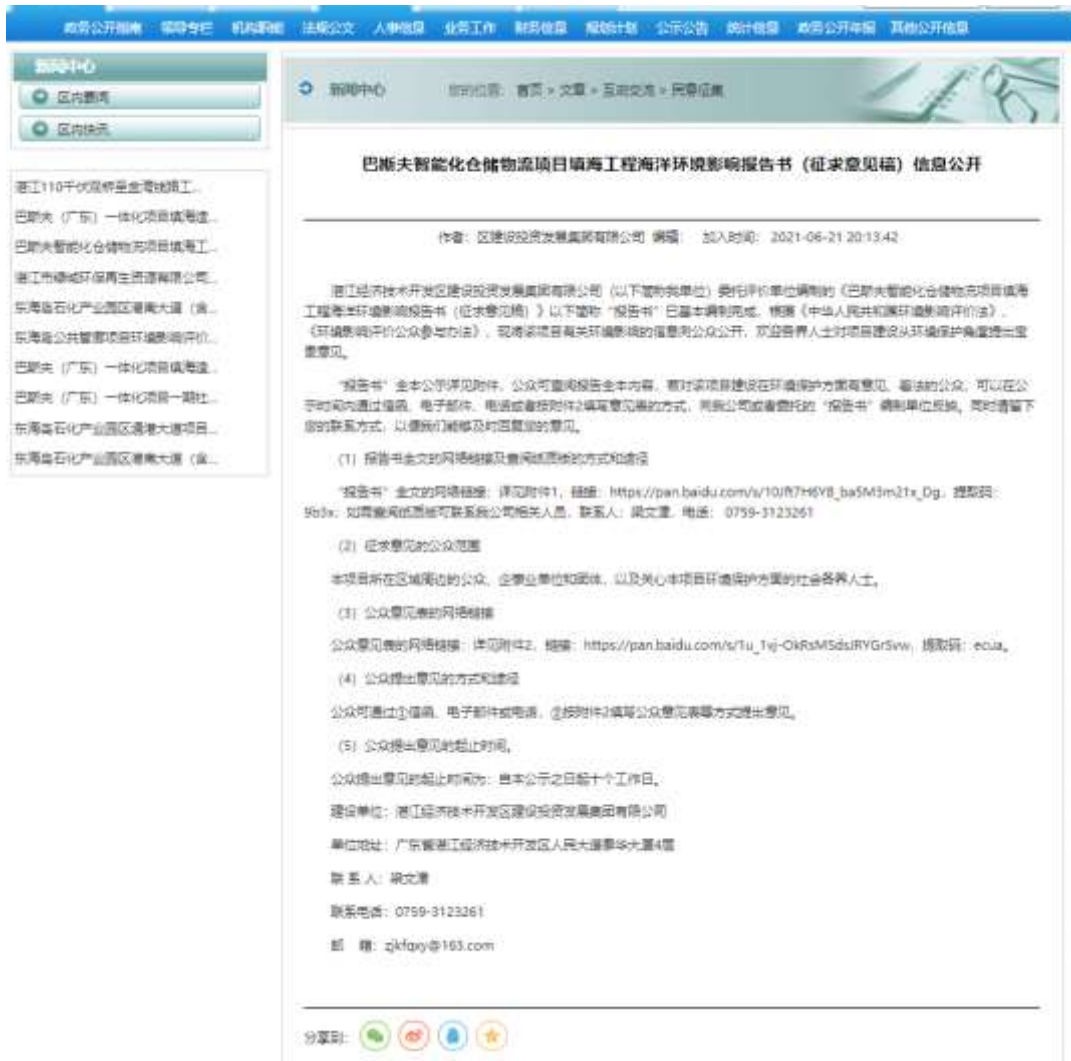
政务公开指南 领导专栏 机构职能 法规公文 人事信息 业务工作 财务信息 规划计划 公示公告 统计信息 政务公开年报 其他公开信息

新闻中心

区内要闻

区内快讯

湛江110千伏东桥至金湾线路工...

巴斯夫（广东）一体化项目填海造...

巴斯夫智能化仓储物流项目填海工...

湛江市绿城环保再生资源有限公司...

东海岛石化产业园区港南大道（省...

东海岛公共管廊项目环境影响评价...

巴斯夫（广东）一体化项目填海造...

巴斯夫（广东）一体化项目一期社...

东海岛石化产业园区港南大道项目...

东海岛石化产业园区港南大道（省...

新闻中心 您的位置：首页 > 文章 > 互动交流 > 民意征集

巴斯夫智能化仓储物流项目填海工程海洋环境影响报告书（征求意见稿）信息公开

作者：区建设投资发展集团有限公司 编辑： 加入时间：2021-06-21 20:13:42

湛江经济技术开发区建设投资发展集团有限公司（以下简称我单位）委托评价单位编制的《巴斯夫智能化仓储物流项目填海工程海洋环境影响报告书（征求意见稿）》以下简称"报告书"已基本编制完成。根据《中华人民共和国环境影响评价法》、《环境影响评价公众参与办法》，现将该项目有关环境影响的信息向公众公开，欢迎各界人士对项目建设从环境保护角度提出宝贵意见。

"报告书"全本公示详见附件，公众可查阅报告全本内容，若对该项目建设在环境保护方面有意见、看法的公众，可以在公示时间内通过信函、电子邮件、电话或者按附件2填写意见表的方式，向我公司或者委托的"报告书"编制单位反映。同时请留下您的联系方式，以便我们能够及时回复您的意见。

（1）报告书全文的网络链接及查阅纸质版的方式和途径

"报告书"全文的网络链接：详见附件1，链接：https://pan.baidu.com/s/10Jft7H6Y8_ba5M3m21x_Dg，提取码：9b3x；如需查阅纸质版可联系我公司相关人员，联系人：梁文濠，电话：0759-3123261

（2）征求意见的公众范围

本项目所在区域周边的公众、企事业单位和团体，以及关心本项目环境保护方面的社会各界人士。

（3）公众意见表的网络链接

公众意见表的网络链接：详见附件2，链接：https://pan.baidu.com/s/1u_1vj-OkRsMSdsIRYGrSvw，提取码：ecua。

（4）公众提出意见的方式和途径

公众可通过①信函、电子邮件或电话，②按附件2填写公众意见表等方式提出意见。

（5）公众提出意见的起止时间。

公众提出意见的起止时间为：自本公示之日起十个工作日。

建设单位：湛江经济技术开发区建设投资发展集团有限公司

单位地址：广东省湛江经济技术开发区人民大道事华大厦4层

联 系 人：梁文濠

联系电话：0759-3123261

邮 箱：zjkfqxy@163.com

分享到：